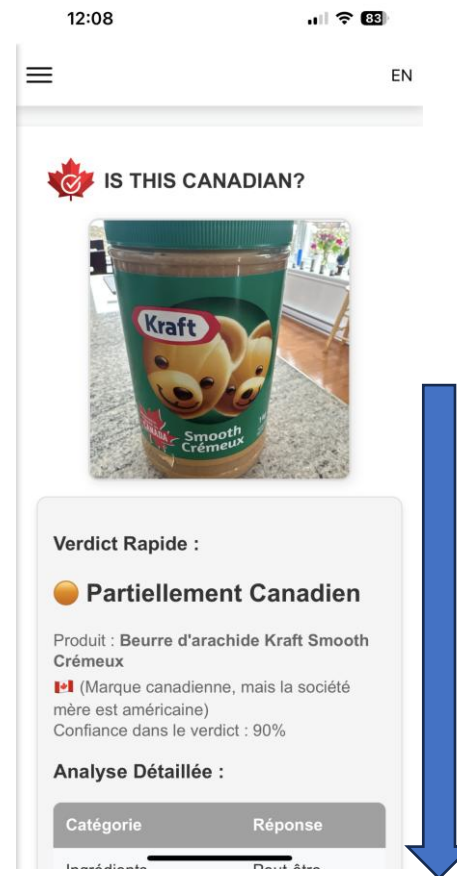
12:08

83

EN

IS THIS CANADIAN?

Kraft

Smooth
Crémeux

Verdict Rapide :

Partiellement Canadien

Produit : Beurre d'arachide Kraft Smooth Crémeux
(Marque canadienne, mais la société mère est américaine)
Confiance dans le verdict : 90%

Analyse Détaillée :

| Catégorie | Réponse |
|---|---|
| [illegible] | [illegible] |